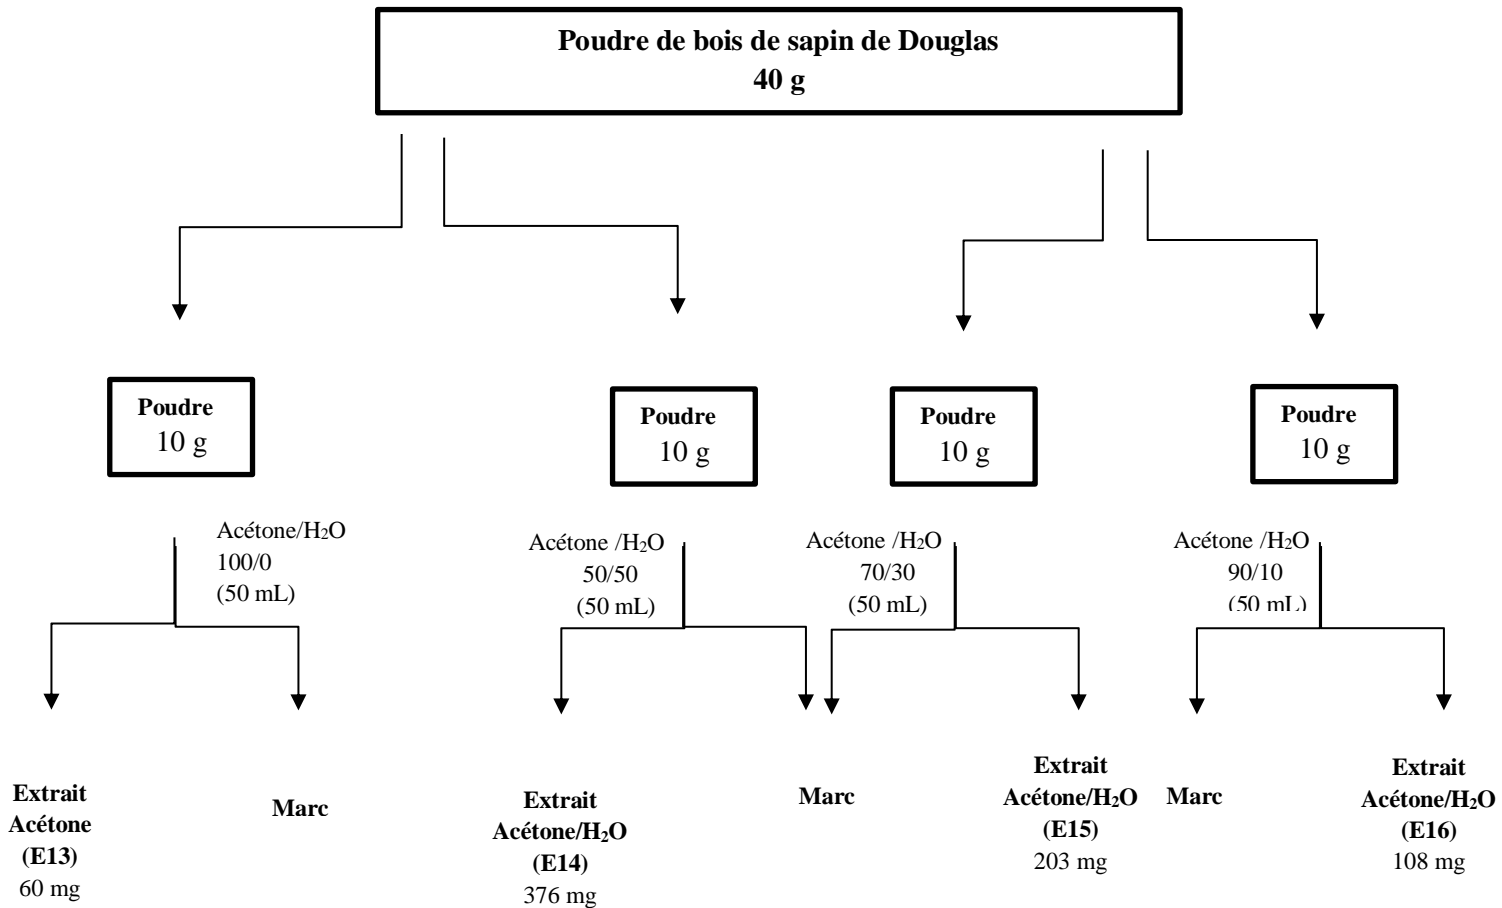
Poudre de bois de sapin de Douglas
40 g

Poudre
10 g

Poudre
10 g

Poudre
10 g

Poudre
10 g

Acétone/$H_2O$
100/0
(50 mL)

Acétone /$H_2O$
50/50
(50 mL)

Acétone /$H_2O$
70/30
(50 mL)

Acétone /$H_2O$
90/10
(50 mL)

Extrait
Acétone
(E13)
60 mg

Marc

Extrait
Acétone/$H_2O$
(E14)
376 mg

Marc

Marc

Extrait
Acétone/$H_2O$
(E15)
203 mg

Marc

Extrait
Acétone/$H_2O$
(E16)
108 mg